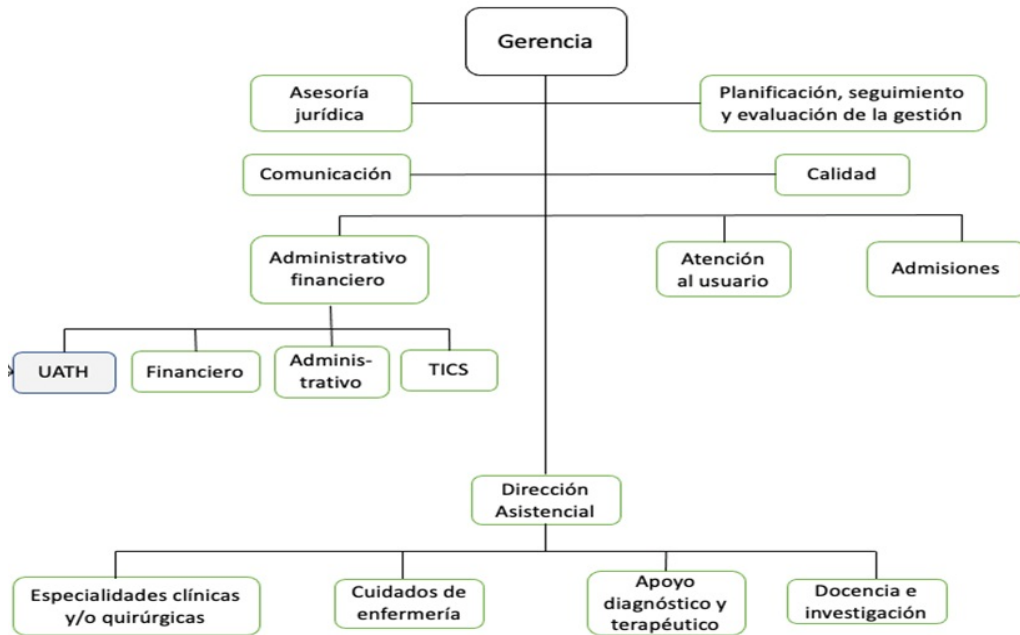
Gerencia

Asesoría jurídica

Planificación, seguimiento y evaluación de la gestión

Comunicación

Calidad

Administrativo financiero

Atención al usuario

Admisiones

UATH

Financiero

Administrativo

TICS

Dirección Asistencial

Especialidades clínicas y/o quirúrgicas

Cuidados de enfermería

Apoyo diagnóstico y terapéutico

Docencia e investigación